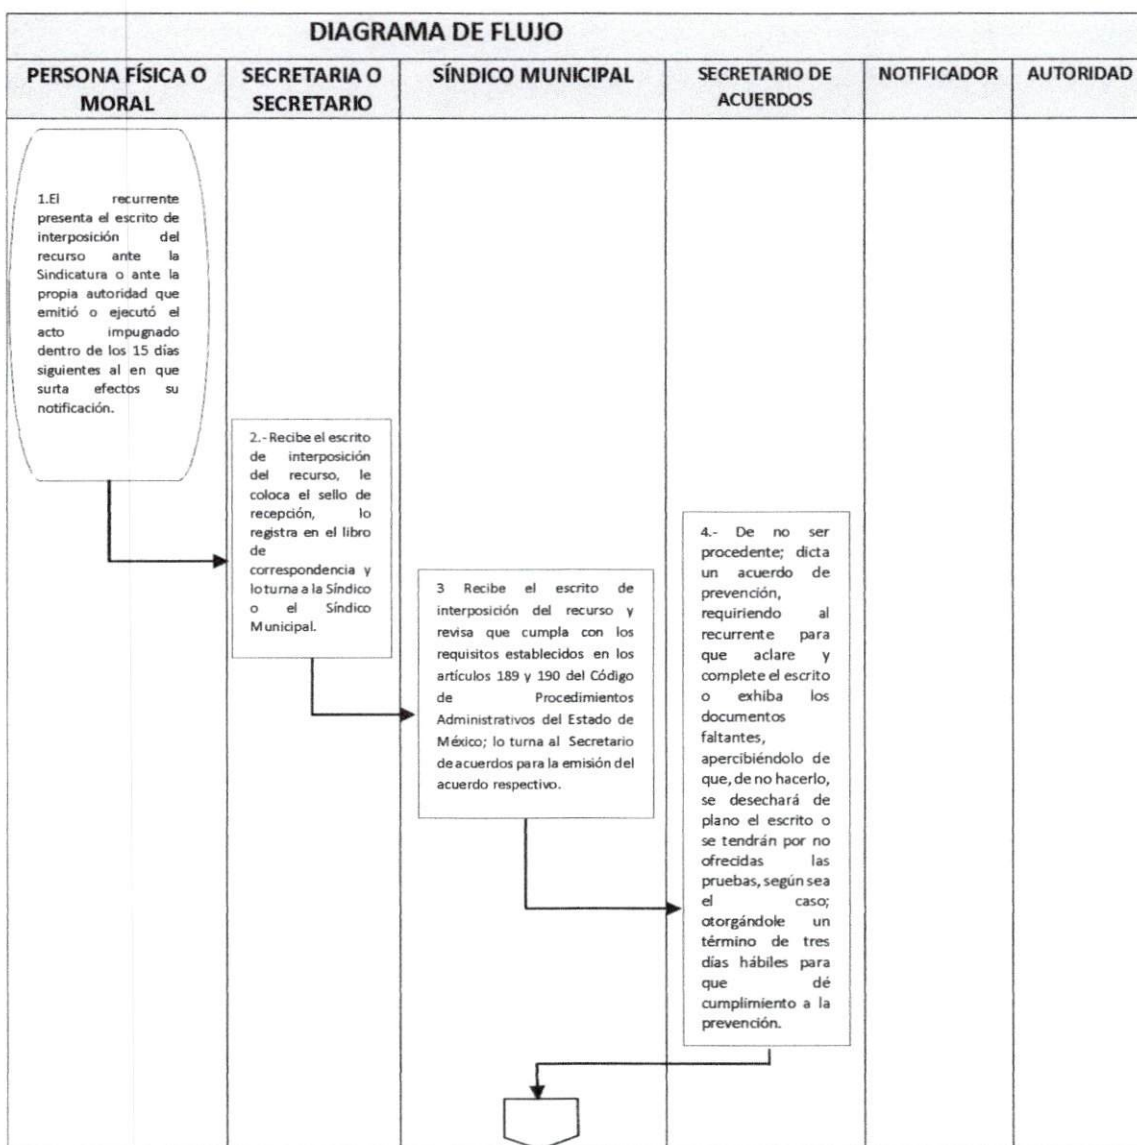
DIAGRAMA DE FLUJO

| PERSONA FÍSICA O MORAL | SECRETARIA O SECRETARIO | SÍNDICO MUNICIPAL | SECRETARIO DE ACUERDOS | NOTIFICADOR | AUTORIDAD |
|---|---|---|---|---|---|

1.El recurrente presenta el escrito de interposición del recurso ante la Sindicatura o ante la propia autoridad que emitió o ejecutó el acto impugnado dentro de los 15 días siguientes al en que surta efectos su notificación.

2.- Recibe el escrito de interposición del recurso, le coloca el sello de recepción, lo registra en el libro de correspondencia y lo turna a la Síndico o el Síndico Municipal.

3 Recibe el escrito de interposición del recurso y revisa que cumpla con los requisitos establecidos en los artículos 189 y 190 del Código de Procedimientos Administrativos del Estado de México; lo turna al Secretario de acuerdos para la emisión del acuerdo respectivo.

4.- De no ser procedente; dicta un acuerdo de prevención, requiriendo al recurrente para que aclare y complete el escrito o exhiba los documentos faltantes, apercibiéndolo de que, de no hacerlo, se desechará de plano el escrito o se tendrán por no ofrecidas las pruebas, según sea el caso; otorgándole un término de tres días hábiles para que dé cumplimiento a la prevención.